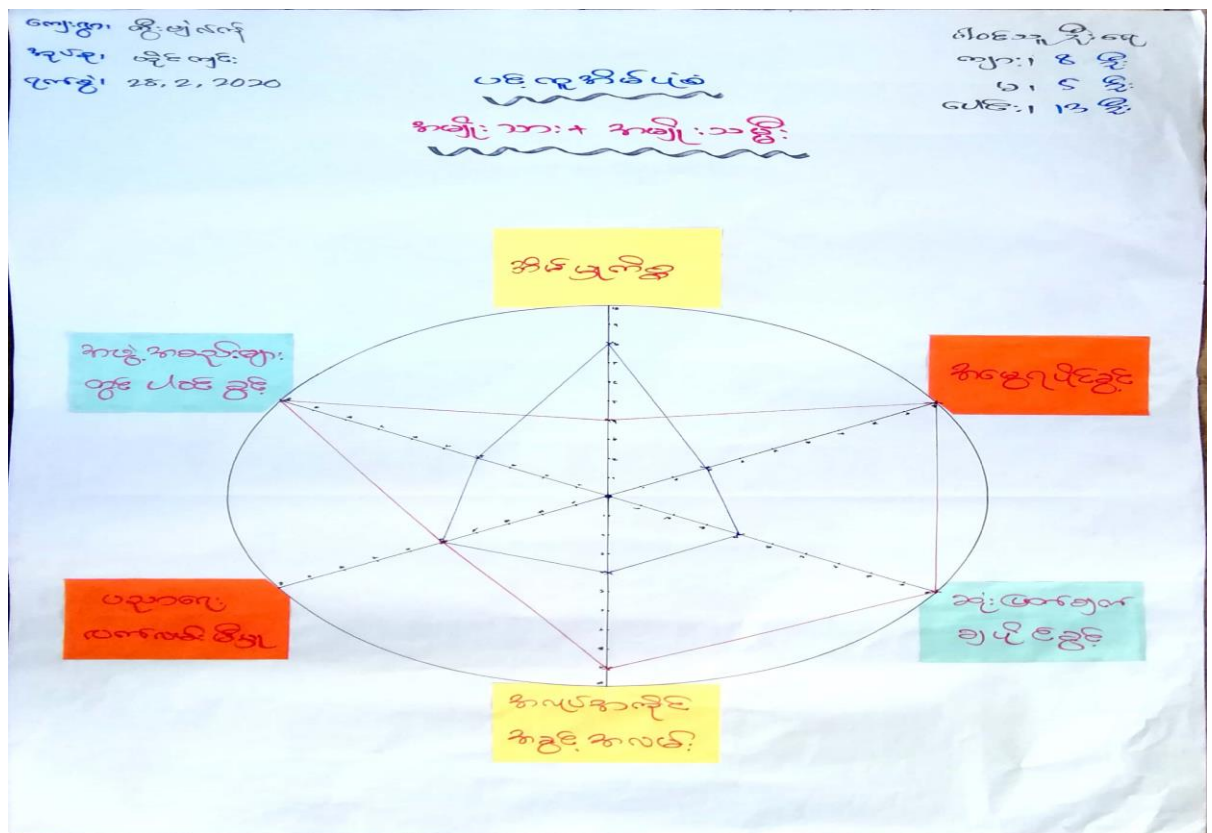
ကျေးရွာ၊ ကျိုးဖျံကုန်
အုပ်စု၊ ထိုင်းကျွန်း
ရက်စွဲ၊ 28, 2, 2020

ပင့်ကူအိမ်ပုံ
အမျိုးသား + အမျိုးသမီး

ပါဝင်သူ ဦးရေ
ကျား၊ 8 ဦး
မ၊ 5 ဦး
ပေါင်း၊ 13 ဦး

အိမ်ယာကိစ္စ

အလုပ်အကိုင်

ဆုံးဖြတ်ချက်ချပိုင်ခွင့်

အလုပ်အကိုင်အခွင့်အလမ်း

ပညာရေးလက်လှမ်းမီမှု

အဖွဲ့အစည်းများတွင်ပါဝင်ခွင့်